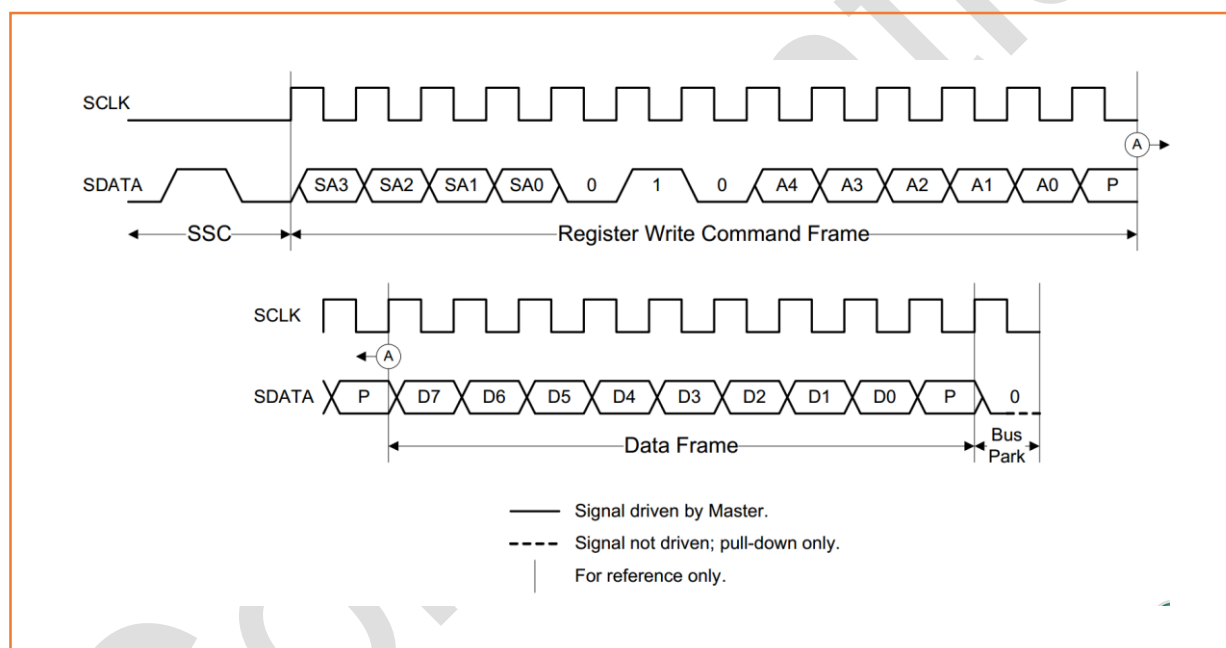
SCLK

A

SDATA SA3 SA2 SA1 SA0 0 1 0 A4 A3 A2 A1 A0 P

SSC Register Write Command Frame

SCLK

A

SDATA P D7 D6 D5 D4 D3 D2 D1 D0 P 0

Data Frame Bus Park

Signal driven by Master.

Signal not driven; pull-down only.

For reference only.